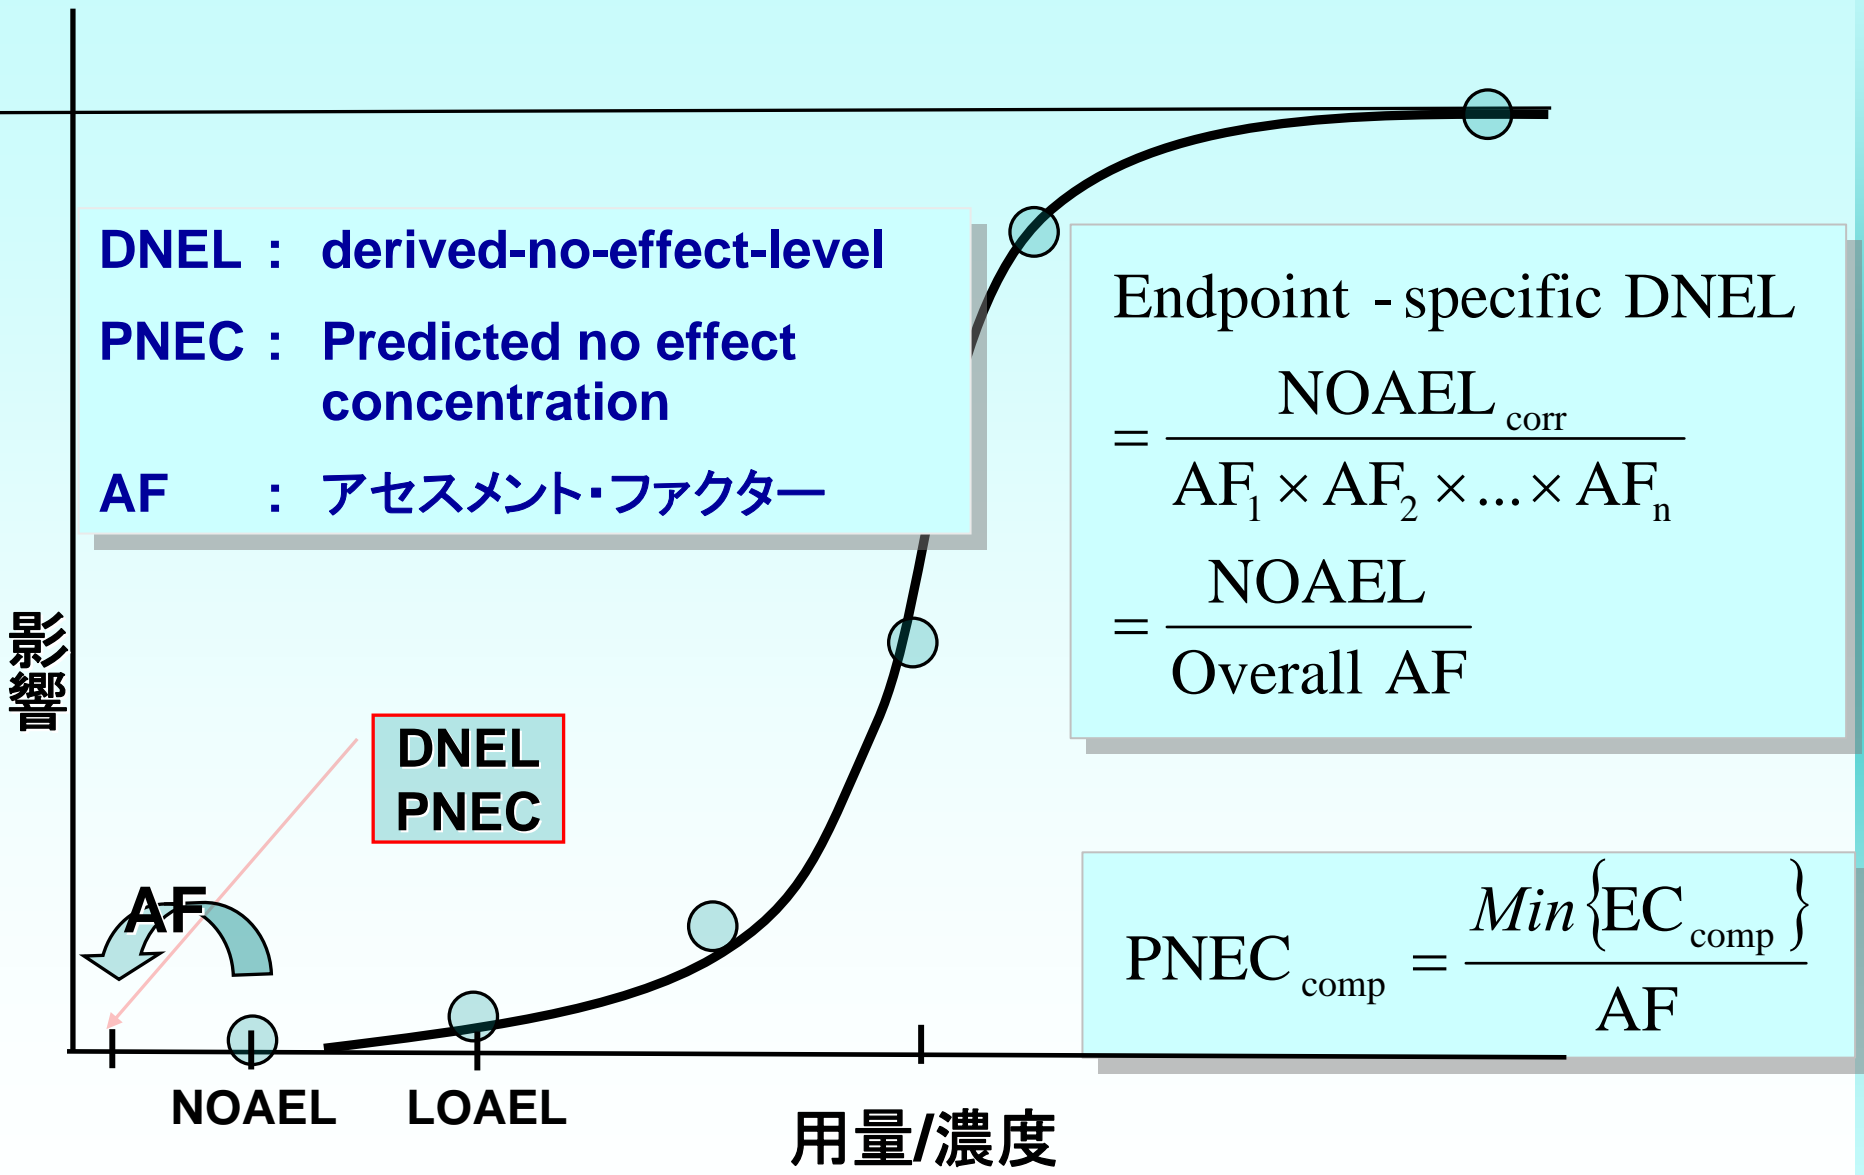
DNEL : derived-no-effect-level

PNEC : Predicted no effect concentration

AF : アセスメント･ファクター

Endpoint - specific DNEL
$= \frac{NOAEL_{corr}}{AF_1 \times AF_2 \times ... \times AF_n}$
$= \frac{NOAEL}{Overall\ AF}$

影響

DNEL
PNEC

AF

$PNEC_{comp} = \frac{Min\{EC_{comp}\}}{AF}$

NOAEL LOAEL

用量/濃度